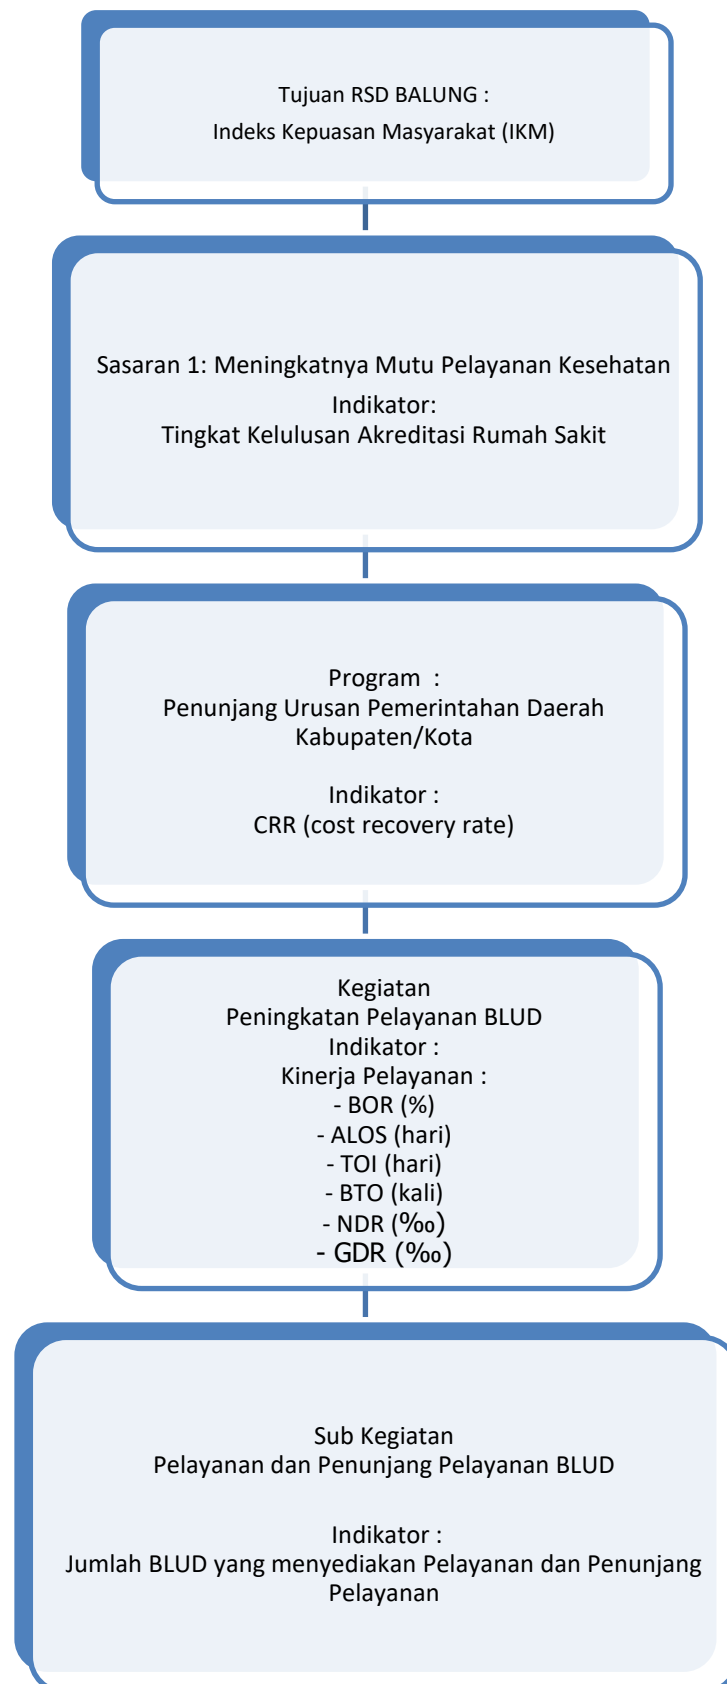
Tujuan RSD BALUNG :
Indeks Kepuasan Masyarakat (IKM)

Sasaran 1: Meningkatnya Mutu Pelayanan Kesehatan
Indikator:
Tingkat Kelulusan Akreditasi Rumah Sakit

Program :
Penunjang Urusan Pemerintahan Daerah Kabupaten/Kota

Indikator :
CRR (cost recovery rate)

Kegiatan
Peningkatan Pelayanan BLUD
Indikator :
Kinerja Pelayanan :
- BOR (%)
- ALOS (hari)
- TOI (hari)
- BTO (kali)
- NDR (‰)
- GDR (‰)

Sub Kegiatan
Pelayanan dan Penunjang Pelayanan BLUD

Indikator :
Jumlah BLUD yang menyediakan Pelayanan dan Penunjang Pelayanan